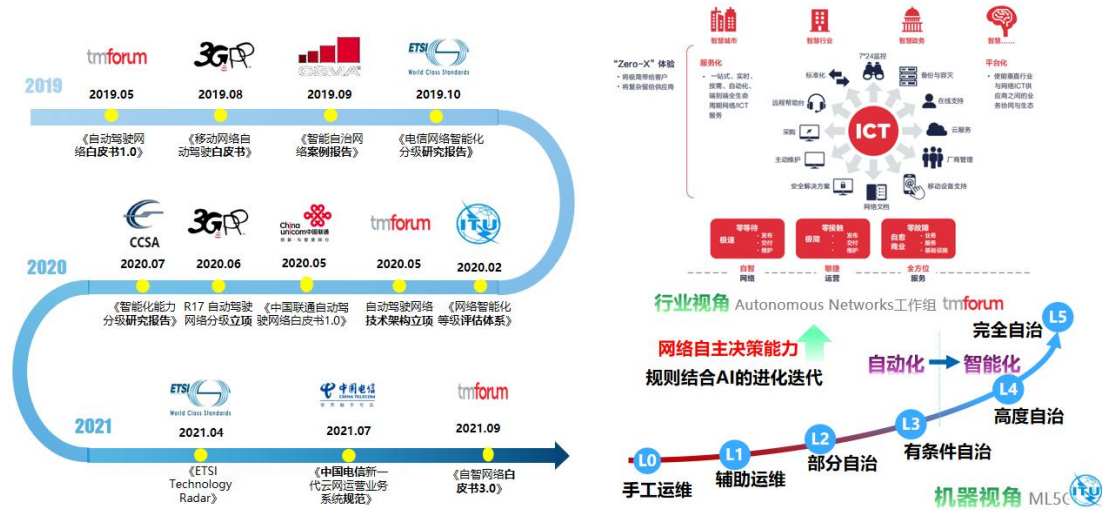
2019

tmforum
2019.05
《自动驾驶网络白皮书1.0》

3GPP
2019.08
《移动网络自动驾驶白皮书》

GSMA
2019.09
《智能自治网络案例报告》

ETSI World Class Standards
2019.10
《电信网络智能化分级研究报告》

2020

CCSA
2020.07
《智能化能力分级研究报告》

3GPP
2020.06
R17 自动驾驶网络分级立项

China unicom中国联通
2020.05
《中国联通自动驾驶网络白皮书1.0》

tmforum
2020.05
自动驾驶网络技术架构立项

ITU
2020.02
《网络智能化等级评估体系》

2021

ETSI World Class Standards
2021.04
《ETSI Technology Radar》

中国电信 CHINA TELECOM
2021.07
《中国电信新一代云网运营业务系统规范》

tmforum
2021.09
《自智网络白皮书3.0》

智慧城市 智慧行业 智慧政务 智慧……

"Zero-X" 体验
• 将极简带给客户
• 将复杂留给供应商

服务化
• 一站式、实时、按需、自动化、端到端全生命周期网络ICT服务

平台化
• 使能垂直行业与网络ICT供应商之间的业务协同与生态

7*24监控 备份与容灾 在线支持 云服务 厂商管理 移动设备支持 网络文档 安全解决方案 主动维护 采购 远程帮助台 标准化

ICT

零等待
极速
• 发布 • 交付 • 维护

零接触
敏捷
• 发布 • 交付 • 维护

零故障
自愈 商业
• 业务 • 服务 • 基础设施

自智 网络
敏捷 运营
全方位 服务

行业视角 Autonomous Networks工作组 tmforum

网络自主决策能力
规则结合AI的进化迭代
自动化 智能化

L0 手工运维
L1 辅助运维
L2 部分自治
L3 有条件自治
L4 高度自治
L5 完全自治

机器视角 ML5G ITU